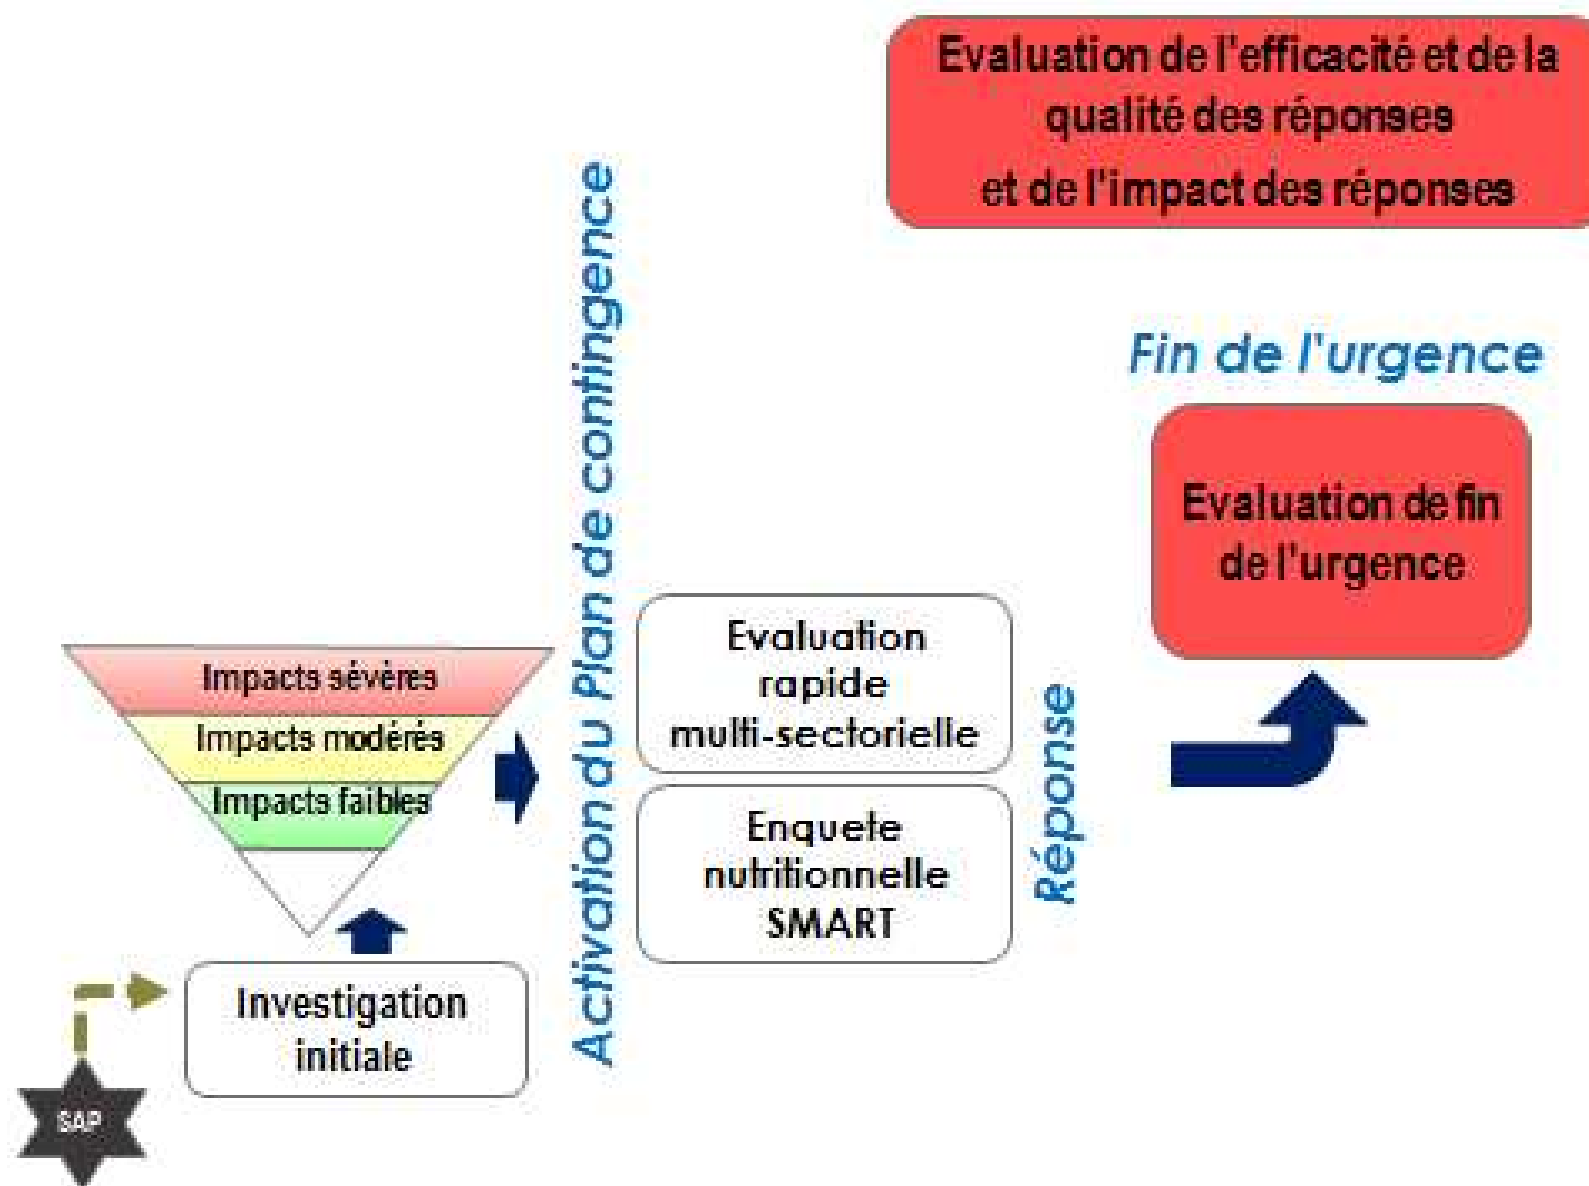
SAP

Investigation initiale

Impacts sévères

Impacts modérés

Impacts faibles

Activation du Plan de contingence

Evaluation rapide multi-sectorielle

Enquete nutritionnelle SMART

Réponse

Evaluation de l'efficacité et de la qualité des réponses et de l'impact des réponses

Fin de l'urgence

Evaluation de fin de l'urgence